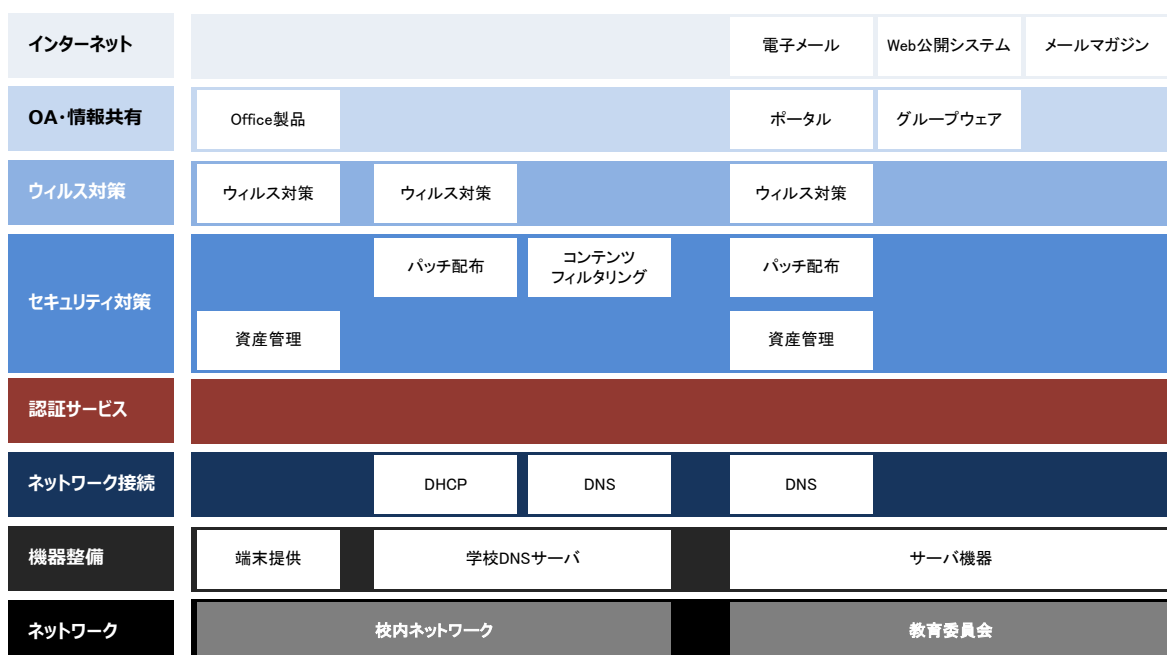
インターネット

電子メール

Web公開システム

メールマガジン

OA・情報共有

Office製品

ポータル

グループウェア

ウィルス対策

ウィルス対策

ウィルス対策

ウィルス対策

セキュリティ対策

パッチ配布

コンテンツ
フィルタリング

パッチ配布

資産管理

資産管理

認証サービス

ネットワーク接続

DHCP

DNS

DNS

機器整備

端末提供

学校DNSサーバ

サーバ機器

ネットワーク

校内ネットワーク

教育委員会